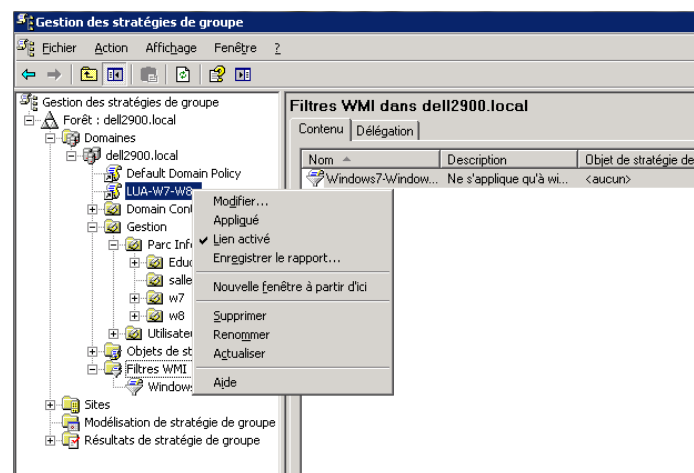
Gestion des stratégies de groupe

Fichier Action Affichage Fenêtre ?

Gestion des stratégies de groupe
Forêt : dell2900.local
Domaines
dell2900.local
Default Domain Policy
LUA-W7-W8
Domain Con
Gestion
Parc Inf
Educ
salle
w7
w8
Utilisate
Objets de st
Filtres WMI
Window
Sites
Modélisation de stratégie de groupe
Résultats de stratégie de groupe

Modifier...
Appliqué
Lien activé
Enregistrer le rapport...
Nouvelle fenêtre à partir d'ici
Supprimer
Renommer
Actualiser
Aide

Filtres WMI dans dell2900.local

Contenu | Délégation

| Nom | Description | Objet de stratégie de |
|---|---|---|
| Windows7-Window... | Ne s'applique qu'à wi... | <aucun> |